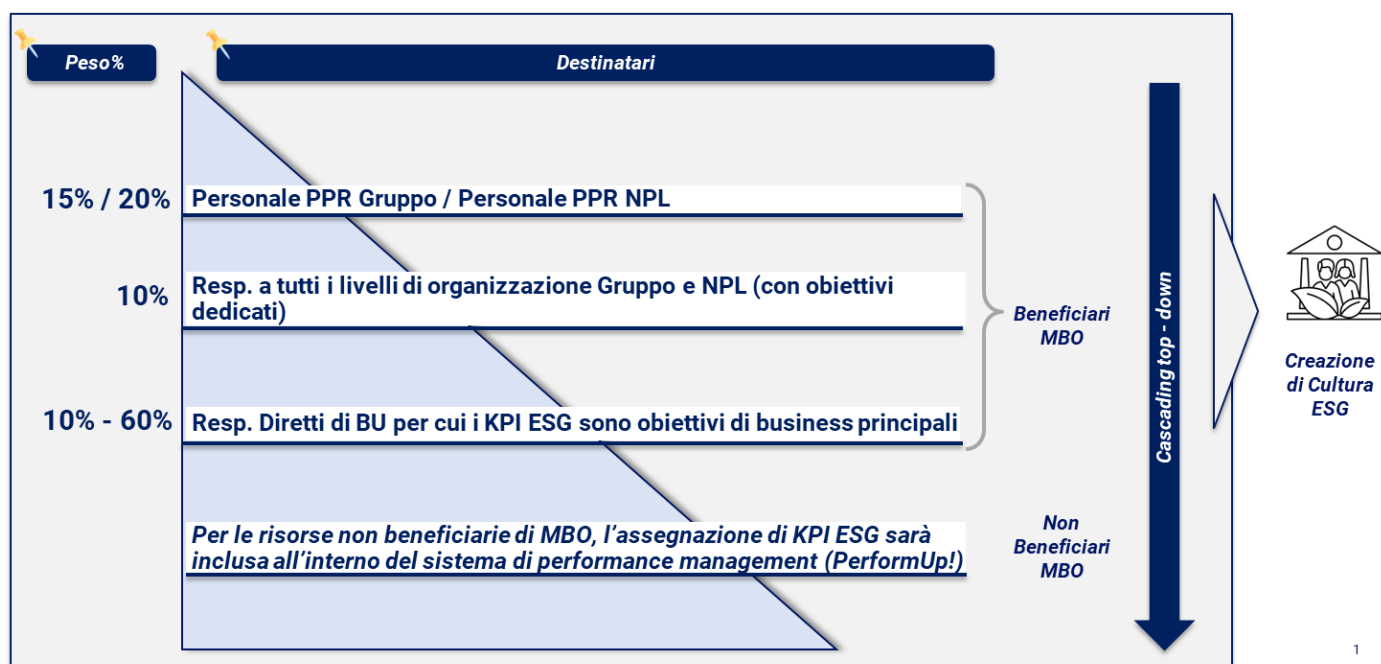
Peso%

Destinatari

15% / 20% Personale PPR Gruppo / Personale PPR NPL

10% Resp. a tutti i livelli di organizzazione Gruppo e NPL (con obiettivi dedicati)

10% - 60% Resp. Diretti di BU per cui i KPI ESG sono obiettivi di business principali

Per le risorse non beneficiarie di MBO, l'assegnazione di KPI ESG sarà inclusa all'interno del sistema di performance management (PerformUp!)

Beneficiari MBO

Non Beneficiari MBO

Cascading top - down

Creazione di Cultura ESG

1